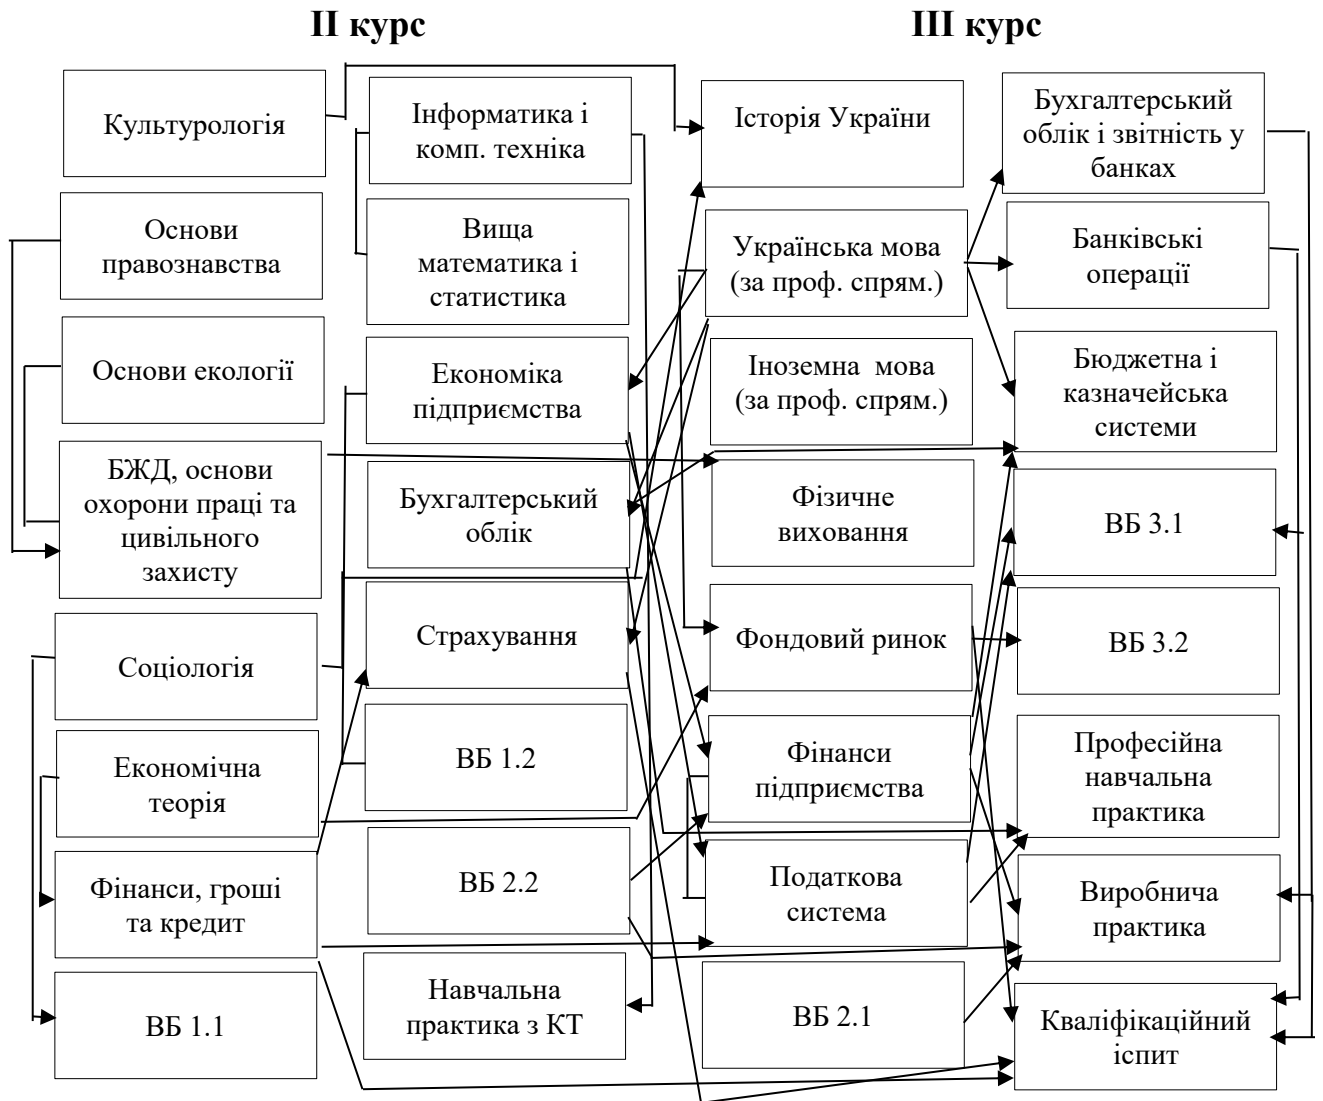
II курс

III курс

Культурологія

Основи правознавства

Основи екології

БЖД, основи охорони праці та цивільного захисту

Соціологія

Економічна теорія

Фінанси, гроші та кредит

ВБ 1.1

Інформатика і комп. техніка

Вища математика і статистика

Економіка підприємства

Бухгалтерський облік

Страхування

ВБ 1.2

ВБ 2.2

Навчальна практика з КТ

Історія України

Українська мова (за проф. спрям.)

Іноземна мова (за проф. спрям.)

Фізичне виховання

Фондовий ринок

Фінанси підприємства

Податкова система

ВБ 2.1

Бухгалтерський облік і звітність у банках

Банківські операції

Бюджетна і казначейська системи

ВБ 3.1

ВБ 3.2

Професійна навчальна практика

Виробнича практика

Кваліфікаційний іспит